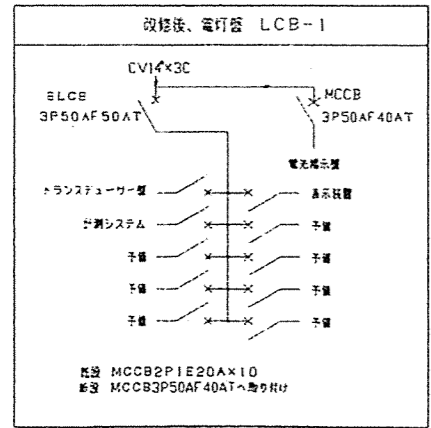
改修後、電灯盤 LCB-1

CV14×3C

ELCB
3P50AF50AT

MCCB
3P50AF40AT

電光掲示盤

トランスデューサー盤

計測システム

予備

予備

予備

表示装置

予備

予備

予備

予備

既設 MCCB2P1E20A×10
新設 MCCB3P50AF40ATへ取り付け